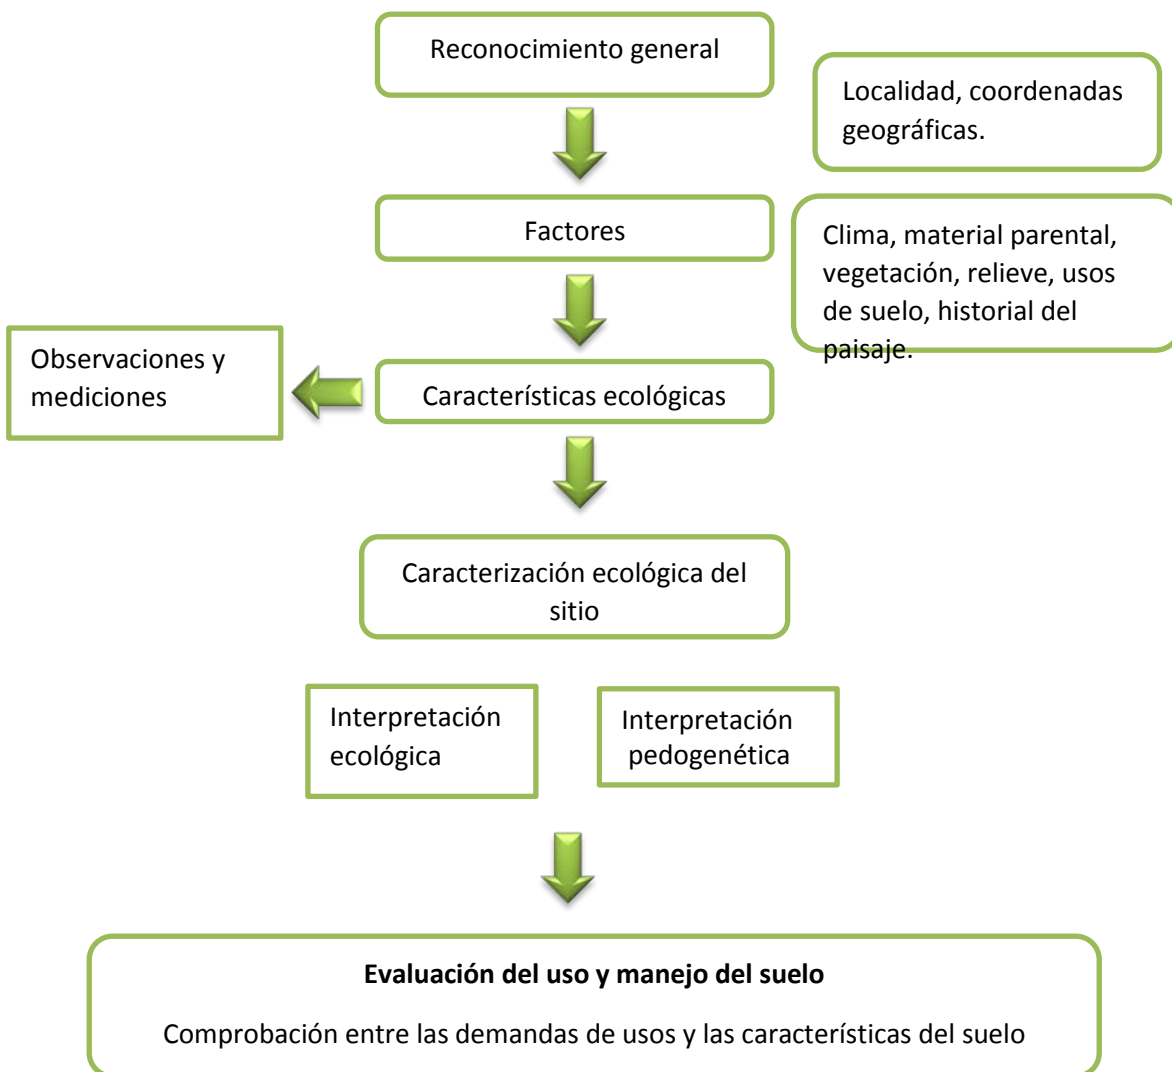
Reconocimiento general

Localidad, coordenadas geográficas.

Factores

Clima, material parental, vegetación, relieve, usos de suelo, historial del paisaje.

Observaciones y mediciones

Características ecológicas

Caracterización ecológica del sitio

Interpretación ecológica

Interpretación pedogenética

**Evaluación del uso y manejo del suelo**

Comprobación entre las demandas de usos y las características del suelo